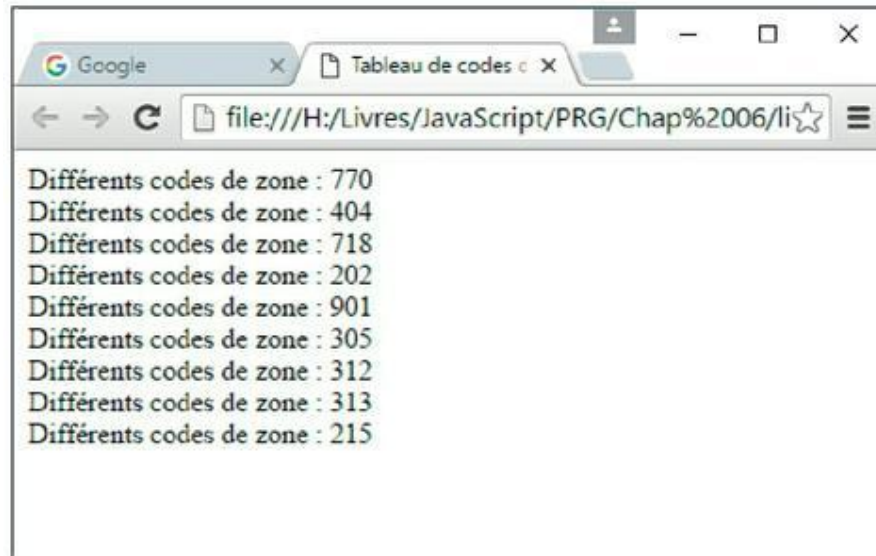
Google ×
Tableau de codes c ×

file:///H:/Livres/JavaScript/PRG/Chap%2006/li

Différents codes de zone : 770
Différents codes de zone : 404
Différents codes de zone : 718
Différents codes de zone : 202
Différents codes de zone : 901
Différents codes de zone : 305
Différents codes de zone : 312
Différents codes de zone : 313
Différents codes de zone : 215